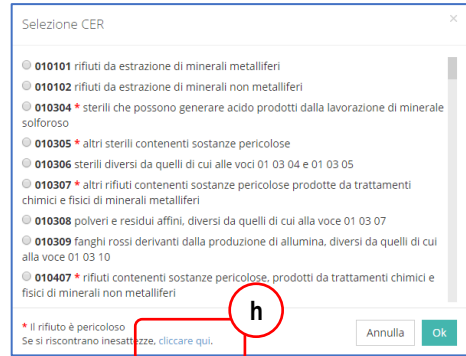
Selezione CER

010101 rifiuti da estrazione di minerali metalliferi

010102 rifiuti da estrazione di minerali non metalliferi

010304 * sterili che possono generare acido prodotti dalla lavorazione di minerale solforoso

010305 * altri sterili contenenti sostanze pericolose

010306 sterili diversi da quelli di cui alle voci 01 03 04 e 01 03 05

010307 * altri rifiuti contenenti sostanze pericolose prodotte da trattamenti chimici e fisici di minerali metalliferi

010308 polveri e residui affini, diversi da quelli di cui alla voce 01 03 07

010309 fanghi rossi derivanti dalla produzione di allumina, diversi da quelli di cui alla voce 01 03 10

010407 * rifiuti contenenti sostanze pericolose, prodotti da trattamenti chimici e fisici di minerali non metalliferi

h

* Il rifiuto è pericoloso
Se si riscontrano inesattezze, cliccare qui.

Annulla

Ok